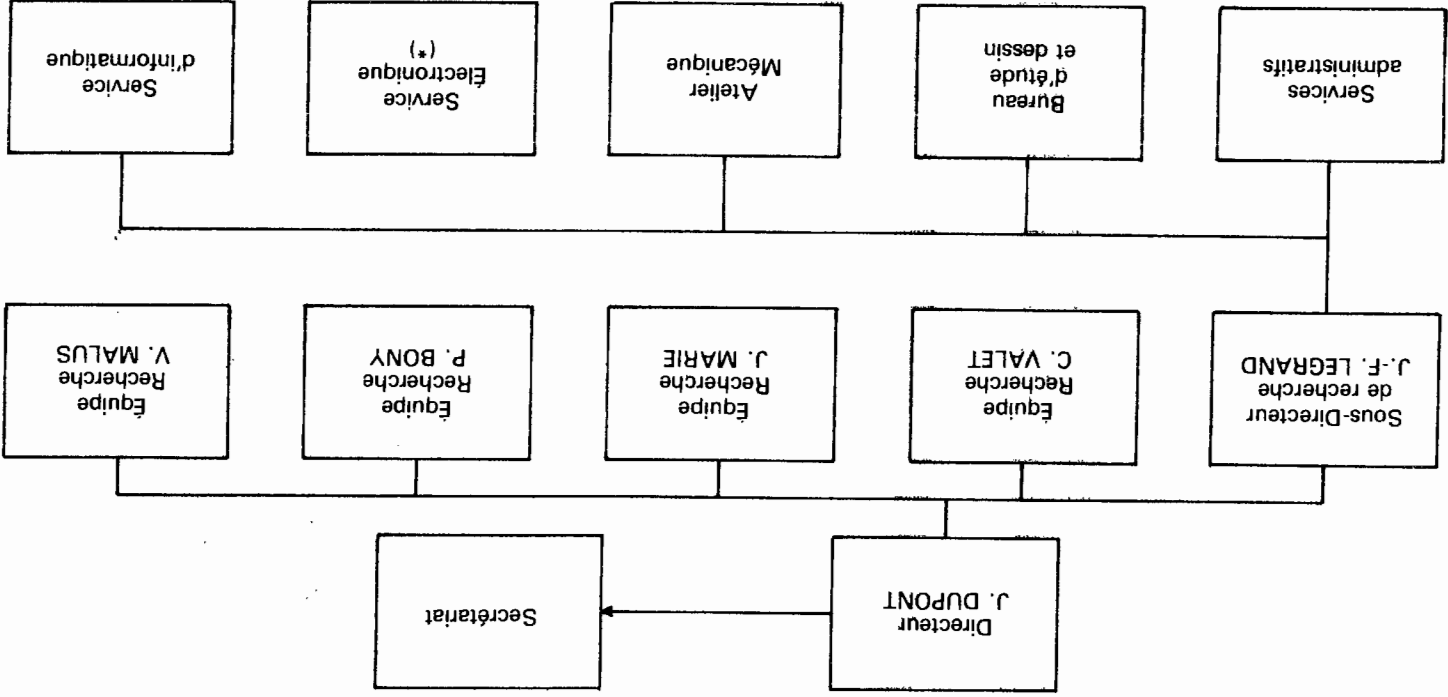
Directeur
J. DUPONT

Secrétariat

Sous-Directeur
de recherche
J.-F. LEGRAND

Équipe
Recherche
C. VALET

Équipe
Recherche
J. MARIE

Équipe
Recherche
P. BONY

Équipe
Recherche
V. MALUS

Services
administratifs

Bureau
d'étude
et dessin

Atelier
Mécanique

Service
Électronique
(*)

Service
d'informatique